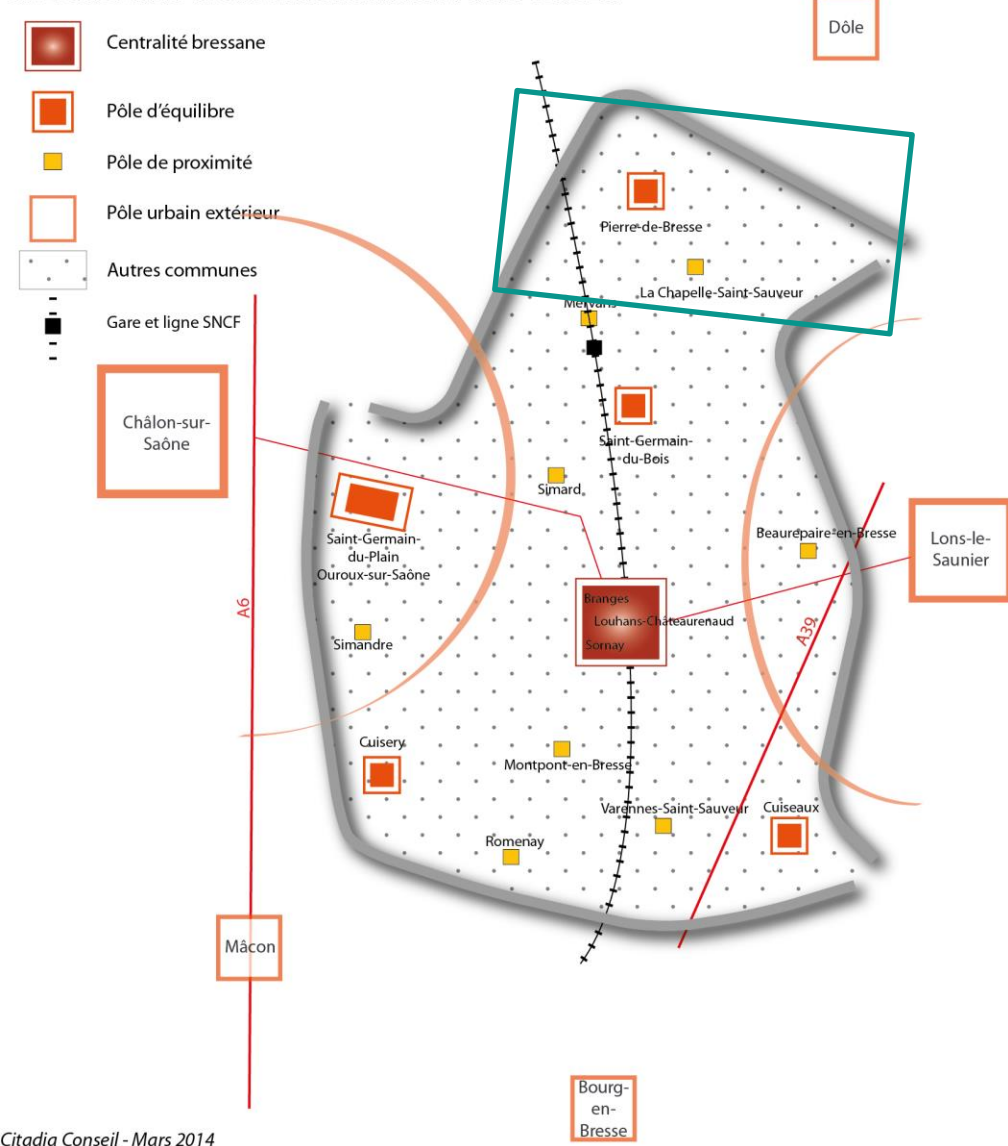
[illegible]

Centralité bressane

Pôle d'équilibre

Pôle de proximité

Pôle urbain extérieur

Autres communes

Gare et ligne SNCF

Dôle

Pierre-de-Bresse

La Chapelle-Saint-Sauveur

Mervans

Châlon-sur-Saône

Saint-Germain-du-Bois

Simard

Saint-Germain-du-Plain

Ouroux-sur-Saône

Beaurepaire-en-Bresse

Lons-le-Saunier

A6

Branges

Louhans-Châteaurenaud

Sornay

A39

Simandre

Cuisery

Montpont-en-Bresse

Varennes-Saint-Sauveur

Cuiseaux

Romenay

Mâcon

Bourg-en-Bresse

Citadia Conseil - Mars 2014